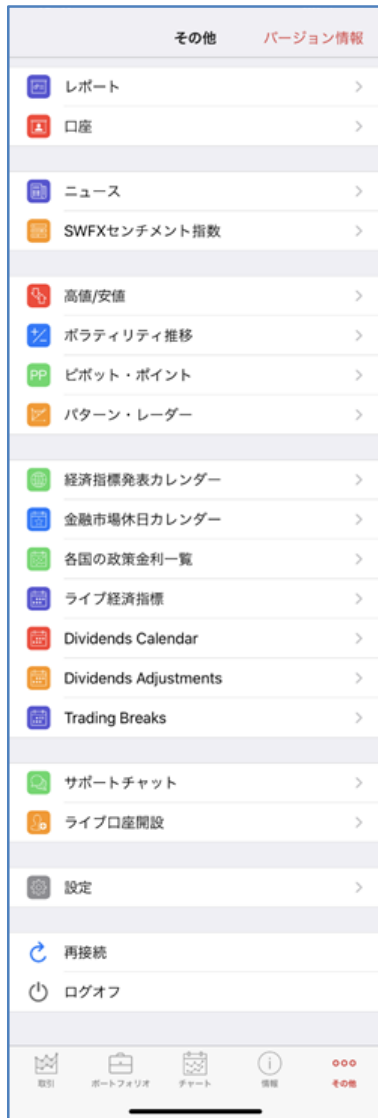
その他　バージョン情報

レポート
口座

ニュース
SWFXセンチメント指数

高値/安値
ボラティリティ推移
PP ピボット・ポイント
パターン・レーダー

経済指標発表カレンダー
金融市場休日カレンダー
各国の政策金利一覧
ライブ経済指標
Dividends Calendar
Dividends Adjustments
Trading Breaks

サポートチャット
ライブ口座開設

設定

再接続
ログオフ

取引　ポートフォリオ　チャート　情報　その他